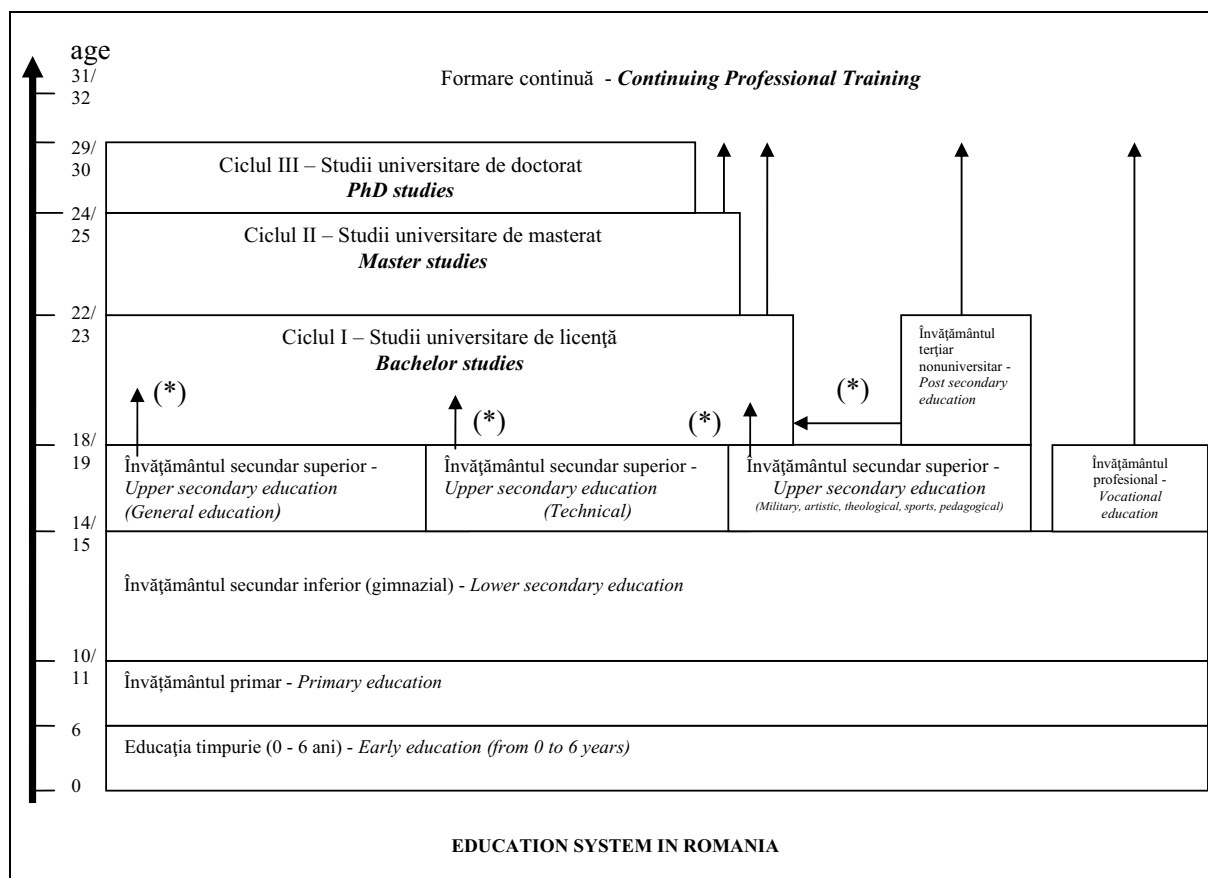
age
31/
32

Formare continuă - *Continuing Professional Training*

29/
30

Ciclul III – Studii universitare de doctorat
*PhD studies*

24/
25

Ciclul II – Studii universitare de masterat
*Master studies*

22/
23

Ciclul I – Studii universitare de licenţă
*Bachelor studies*

Învăţământul terţiar nonuniversitar - *Post secondary education*

(*)

(*)

(*)

(*)

18/
19

Învăţământul secundar superior - *Upper secondary education (General education)*

Învăţământul secundar superior - *Upper secondary education (Technical)*

Învăţământul secundar superior - *Upper secondary education (Military, artistic, theological, sports, pedagogical)*

Învăţământul profesional - *Vocational education*

14/
15

Învăţământul secundar inferior (gimnazial) - *Lower secondary education*

10/
11

Învăţământul primar - *Primary education*

6

Educaţia timpurie (0 - 6 ani) - *Early education (from 0 to 6 years)*

0

EDUCATION SYSTEM IN ROMANIA